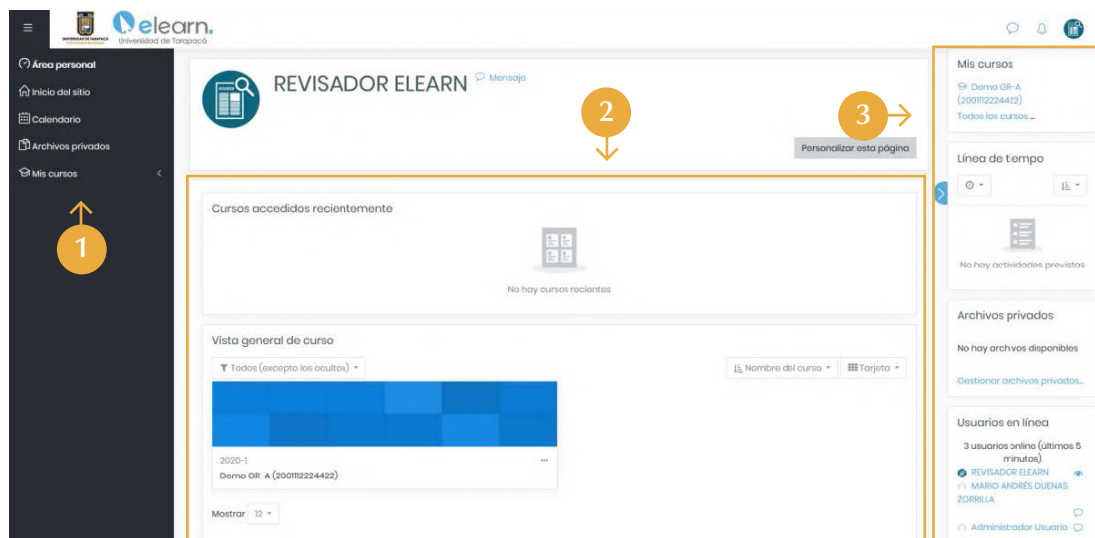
elearn.
Universidad de Tarapacá

Área personal
Inicio del sitio
Calendario
Archivos privados
Mis cursos

1

REVISADOR ELEARN
Mensaje

2

3

Personalizar esta página

Cursos accedidos recientemente

No hay cursos recientes

Vista general de curso

Todos (excepto los ocultos)

Nombre del curso

Tarjeta

2020-1
Demo OR A (2001112224422)

Mostrar 12

Mis cursos
Demo OR-A (2001112224422)
Todos los cursos ...

Línea de tiempo

No hay actividades previstas

Archivos privados
No hay archivos disponibles
Gestionar archivos privados...

Usuarios en línea
3 usuarios online (últimos 5 minutos)
REVISADOR ELEARN
MARIO ANDRÉS DUENAS ZORRILLA
Administrador Usuario